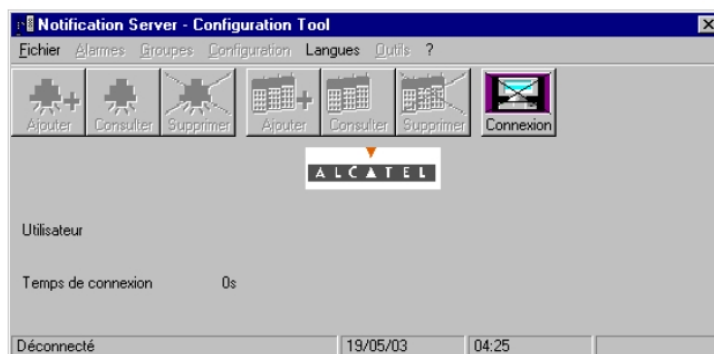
Notification Server - Configuration Tool

Fichier Alarmes Groupes Configuration Langues Outils ?

Ajouter Consulter Supprimer Ajouter Consulter Supprimer Connexion

ALCATEL

Utilisateur

Temps de connexion 0s

Déconnecté 19/05/03 04:25